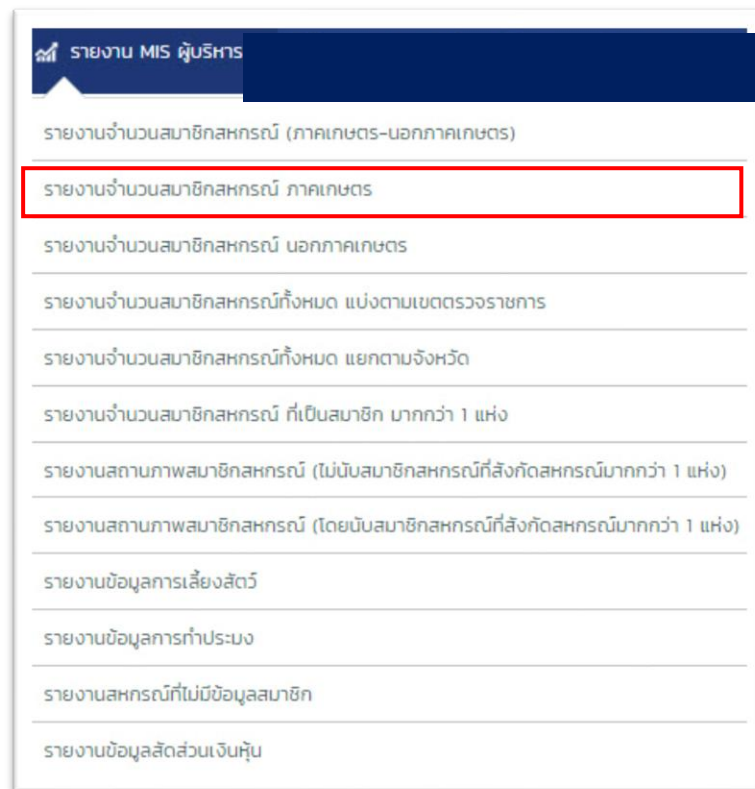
รายงาน MIS ผู้บริหาร

รายงานจำนวนสมาชิกสหกรณ์ (ภาคเกษตร-นอกภาคเกษตร)

รายงานจำนวนสมาชิกสหกรณ์ ภาคเกษตร

รายงานจำนวนสมาชิกสหกรณ์ นอกภาคเกษตร

รายงานจำนวนสมาชิกสหกรณ์ทั้งหมด แบ่งตามเขตตรวจราชการ

รายงานจำนวนสมาชิกสหกรณ์ทั้งหมด แยกตามจังหวัด

รายงานจำนวนสมาชิกสหกรณ์ ที่เป็นสมาชิก มากกว่า 1 แห่ง

รายงานสถานภาพสมาชิกสหกรณ์ (ไม่นับสมาชิกสหกรณ์ที่สังกัดสหกรณ์มากกว่า 1 แห่ง)

รายงานสถานภาพสมาชิกสหกรณ์ (โดยนับสมาชิกสหกรณ์ที่สังกัดสหกรณ์มากกว่า 1 แห่ง)

รายงานข้อมูลการเลี้ยงสัตว์

รายงานข้อมูลการทำประมง

รายงานสหกรณ์ที่ไม่มีข้อมูลสมาชิก

รายงานข้อมูลสัดส่วนเงินหุ้น